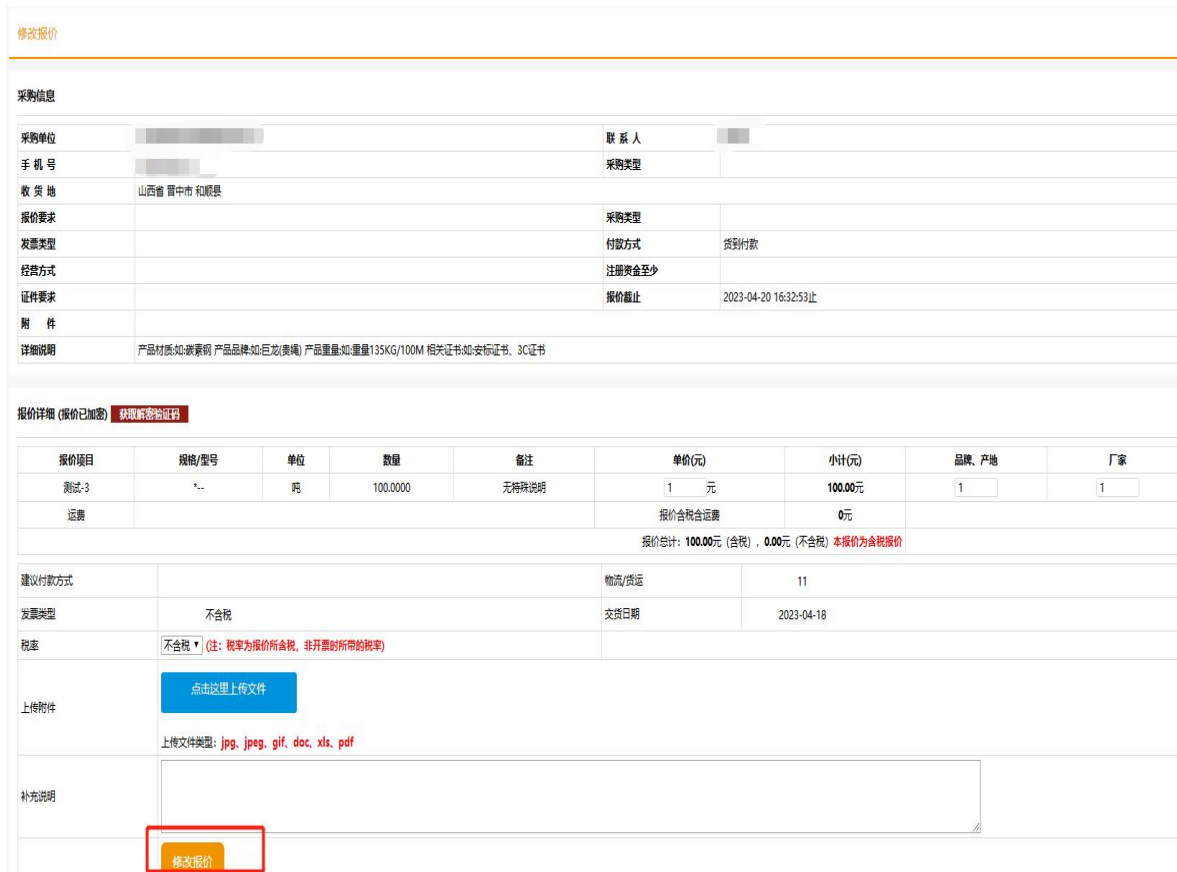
修改报价

采购信息

| 采购单位 | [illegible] | 联系人 | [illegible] |
|---|---|---|---|
| 手机号 | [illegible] | 采购类型 | |
| 收货地 | 山西省 晋中市 和顺县 | | |
| 报价要求 | | 采购类型 | |
| 发票类型 | | 付款方式 | 货到付款 |
| 经营方式 | | 注册资金至少 | |
| 证件要求 | | 报价截止 | 2023-04-20 16:32:53止 |
| 附件 | | | |
| 详细说明 | 产品材质:如:碳素钢 产品品牌:如:巨龙(麦绳) 产品重量:如:重量135KG/100M 相关证书:如:安标证书、3C证书 | | |

报价详细 (报价已加密) 获取解密验证码

| 报价项目 | 规格/型号 | 单位 | 数量 | 备注 | 单价(元) | 小计(元) | 品牌、产地 | 厂家 |
|---|---|---|---|---|---|---|---|---|
| 测试-3 | *-- | 吨 | 100.0000 | 无特殊说明 | 1 元 | 100.00元 | 1 | 1 |
| 运费 | | | | | 报价含税含运费 | 0元 | | |

报价总计: 100.00元 (含税) , 0.00元 (不含税) 本报价为含税报价

| 建议付款方式 | | 物流/货运 | 11 |
|---|---|---|---|
| 发票类型 | 不含税 | 交货日期 | 2023-04-18 |
| 税率 | 不含税 ▾ (注: 税率为报价所含税, 非开票时所带的税率) | | |

上传附件
点击这里上传文件
上传文件类型: jpg、jpeg、gif、doc、xls、pdf

补充说明

修改报价